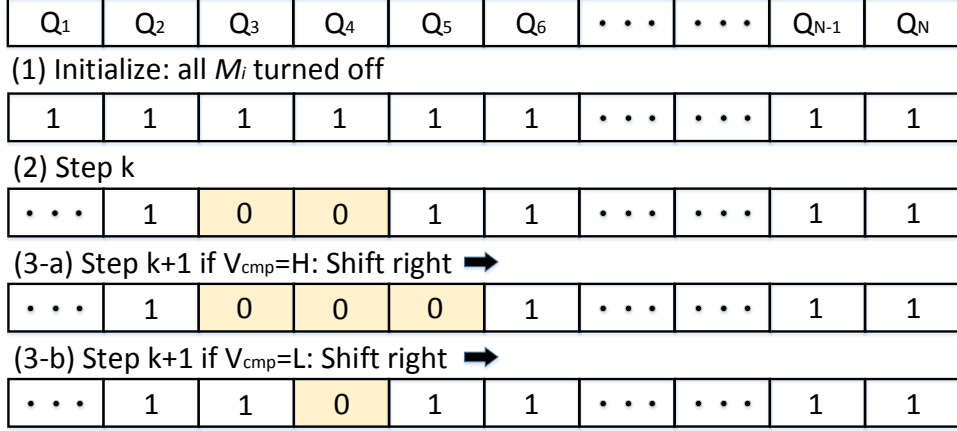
| $Q_1$ | $Q_2$ | $Q_3$ | $Q_4$ | $Q_5$ | $Q_6$ | • • • | • • • | $Q_{N-1}$ | $Q_N$ |
|---|---|---|---|---|---|---|---|---|---|

(1) Initialize: all $M_i$ turned off

| 1 | 1 | 1 | 1 | 1 | 1 | • • • | • • • | 1 | 1 |
|---|---|---|---|---|---|---|---|---|---|

(2) Step k

| • • • | 1 | 0 | 0 | 1 | 1 | • • • | • • • | 1 | 1 |
|---|---|---|---|---|---|---|---|---|---|

(3-a) Step k+1 if $V_{cmp}$=H: Shift right

| • • • | 1 | 0 | 0 | 0 | 1 | • • • | • • • | 1 | 1 |
|---|---|---|---|---|---|---|---|---|---|

(3-b) Step k+1 if $V_{cmp}$=L: Shift right

| • • • | 1 | 1 | 0 | 1 | 1 | • • • | • • • | 1 | 1 |
|---|---|---|---|---|---|---|---|---|---|